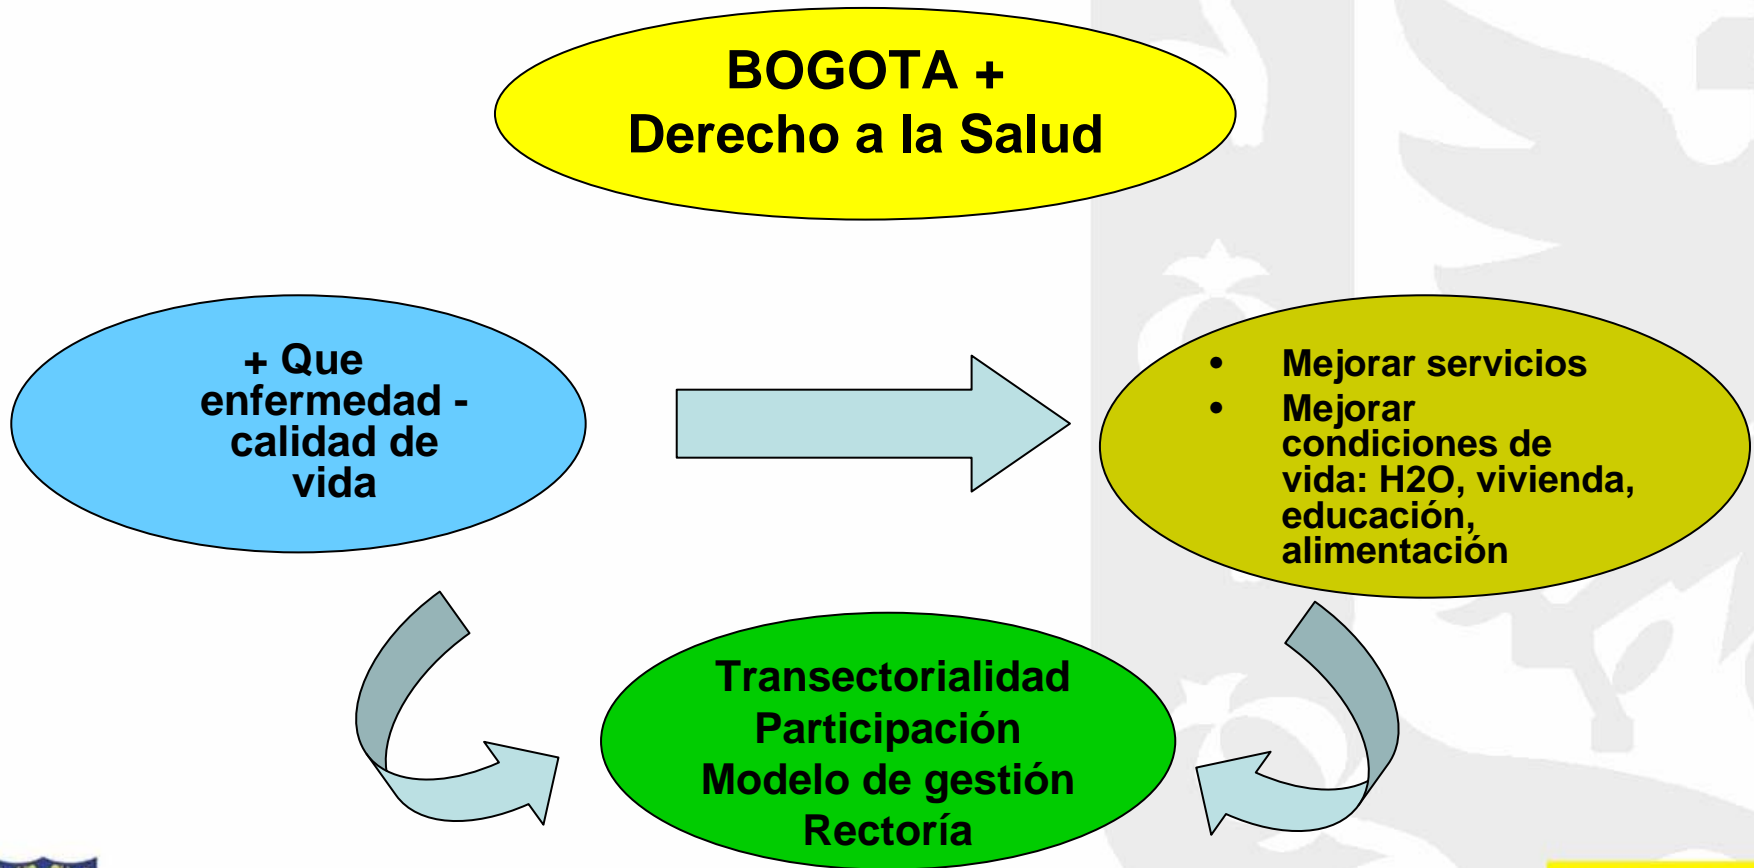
BOGOTA +
Derecho a la Salud

+ Que enfermedad - calidad de vida

• Mejorar servicios
• Mejorar condiciones de vida: H2O, vivienda, educación, alimentación

Transectorialidad
Participación
Modelo de gestión
Rectoría